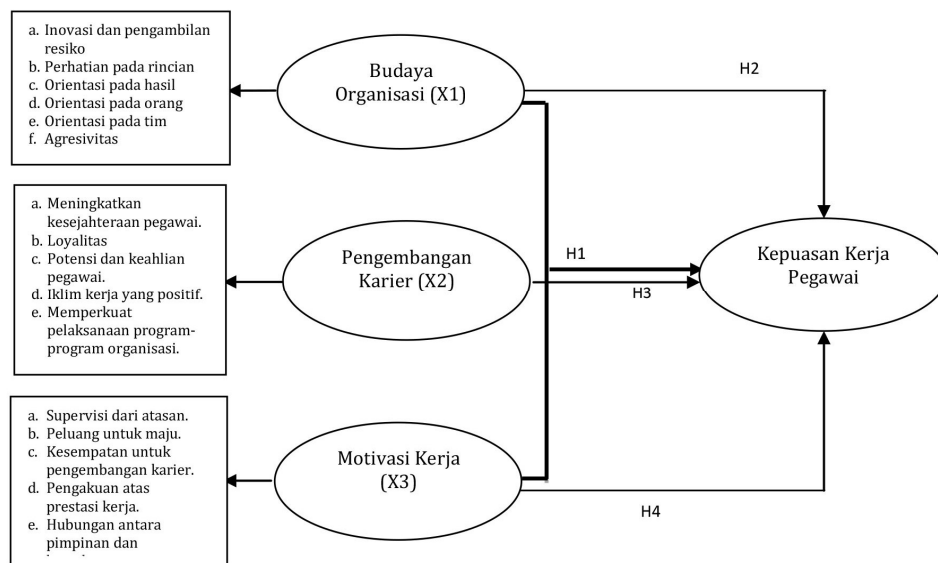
a. Inovasi dan pengambilan resiko
b. Perhatian pada rincian
c. Orientasi pada hasil
d. Orientasi pada orang
e. Orientasi pada tim
f. Agresivitas

Budaya Organisasi (X1)

H2

a. Meningkatkan kesejahteraan pegawai.
b. Loyalitas
c. Potensi dan keahlian pegawai.
d. Iklim kerja yang positif.
e. Memperkuat pelaksanaan program-program organisasi.

Pengembangan Karier (X2)

H1

H3

Kepuasan Kerja Pegawai

a. Supervisi dari atasan.
b. Peluang untuk maju.
c. Kesempatan untuk pengembangan karier.
d. Pengakuan atas prestasi kerja.
e. Hubungan antara pimpinan dan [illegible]

Motivasi Kerja (X3)

H4